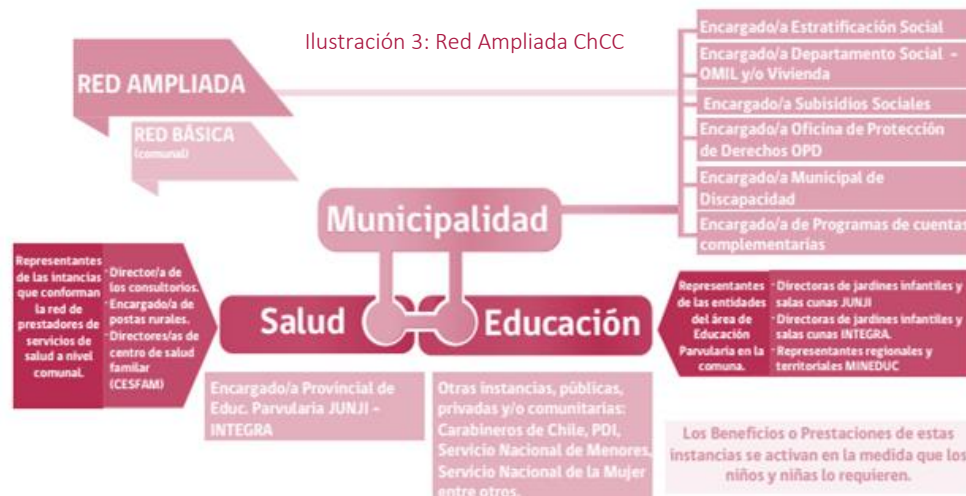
Ilustración 3: Red Ampliada ChCC

RED AMPLIADA

RED BÁSICA
(comunal)

Encargado/a Estratificación Social
Encargado/a Departamento Social - OMIL y/o Vivienda
Encargado/a Subsidios Sociales
Encargado/a Oficina de Protección de Derechos OPD
Encargado/a Municipal de Discapacidad
Encargado/a de Programas de cuentas complementarias

Municipalidad

Representantes de las intancias que conforman la red de prestadores de servicios de salud a nivel comunal.

· Director/a de los consultorios.
· Encargado/a de postas rurales.
· Directores/as de centro de salud familiar (CESFAM)

Salud

Educación

Representantes de las entidades del área de Educación Parvularia en la comuna.

· Directoras de jardines infantiles y salas cunas JUNJI
· Directoras de jardines infantiles y salas cunas INTEGRA.
· Representantes regionales y territoriales MINEDUC

Encargado/a Provincial de Educ. Parvularia JUNJI - INTEGRA

Otras instancias, públicas, privadas y/o comunitarias: Carabineros de Chile, PDI, Servicio Nacional de Menores, Servicio Nacional de la Mujer entre otros.

Los Beneficios o Prestaciones de estas instancias se activan en la medida que los niños y niñas lo requieren.